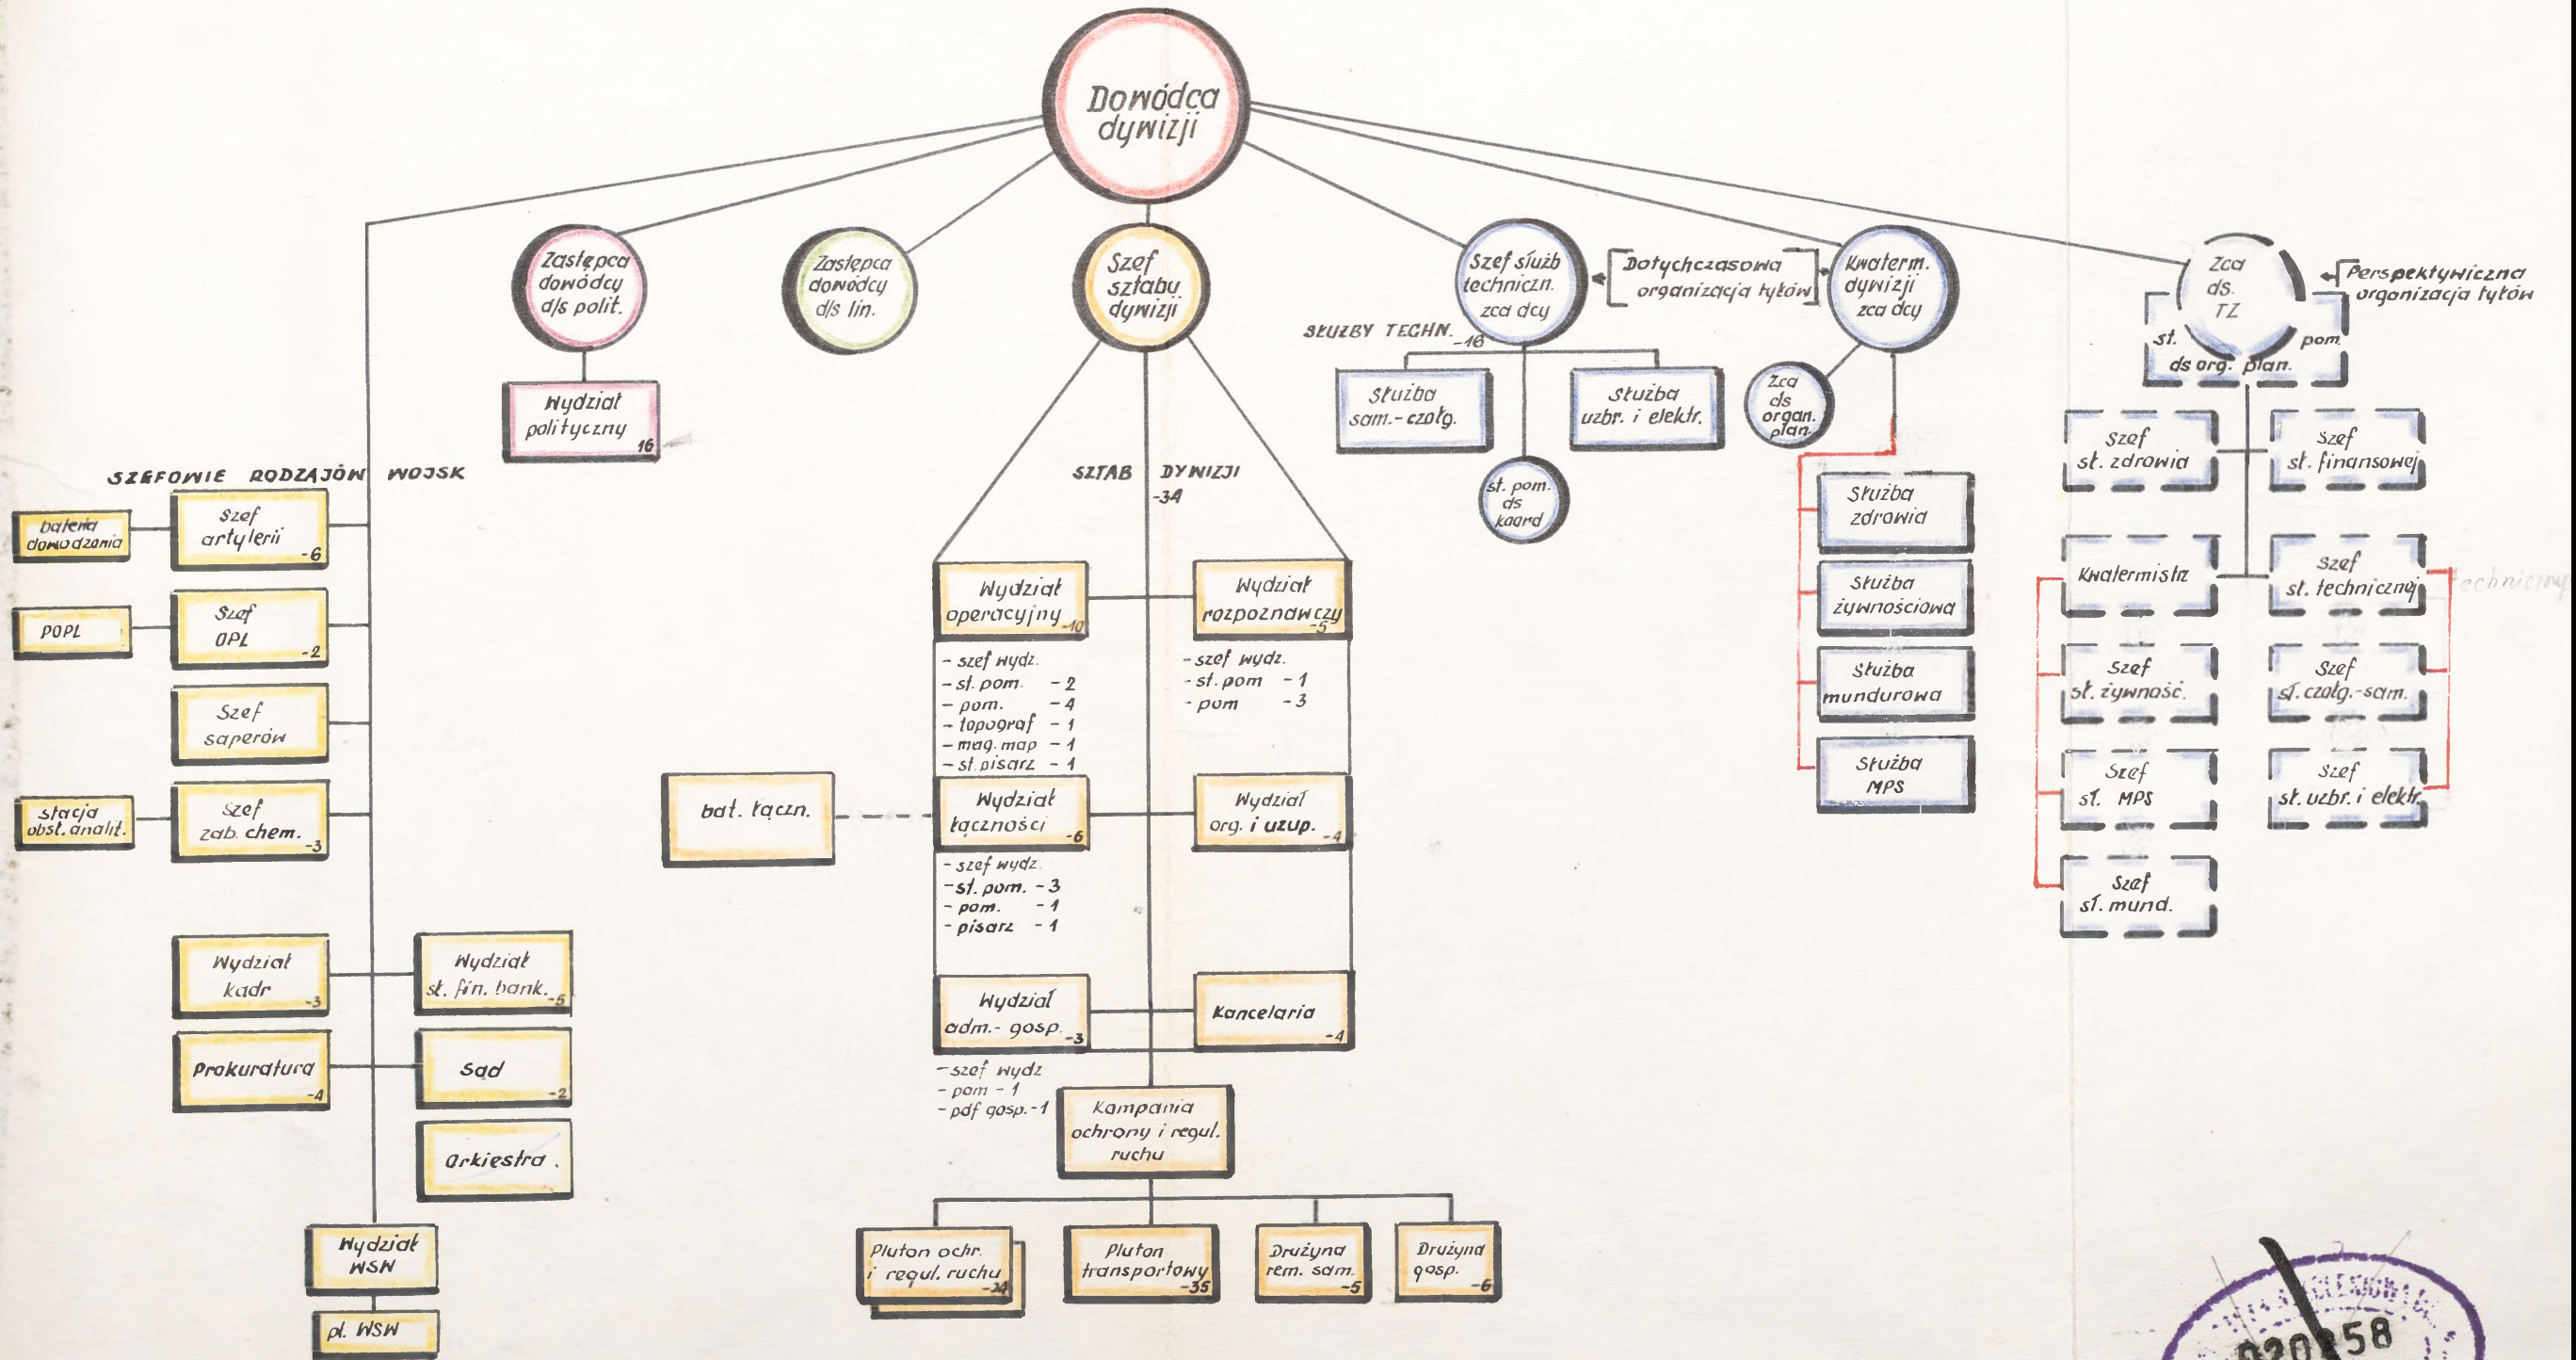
Dowódca dywizji

Zastępca dowódcy d/s polit.

Wydział polityczny 16

Zastępca dowódcy d/s lin.

Szef sztabu dywizji

SZTAB DYWIZJI -34

Szef służb techniczn. zca dcy

SŁUŻBY TECHN. -16

Służba sam.-czołg.

Służba uzbr. i elektr.

st. pom. ds koord.

Dotychczasowa organizacja tyłów

Kwaterm. dywizji zca dcy

Zca ds organ. plan.

Służba zdrowia

Służba żywnościowa

Służba mundurowa

Służba MPS

Zca ds. TZ

Perspektywiczna organizacja tyłów

st. ds org. plan. pom.

Szef sł. zdrowia

Szef sł. finansowej

Kwatermistrz

Szef sł. techniczna

techniczny

Szef sł. żywność.

Szef sł. czołg.-sam.

Szef sł. MPS

Szef sł. uzbr. i elektr.

Szef sł. mund.

SZEFOWIE RODZAJÓW WOJSK

bateria dowodzenia

Szef artylerii -6

POPL

Szef OPL -2

Szef saperów

stacja obsł. analit.

Szef zab. chem. -3

Wydział operacyjny -10

- szef wydz.
- st. pom. - 2
- pom. - 4
- topograf - 1
- mag. map - 1
- st. pisarz - 1

Wydział rozpoznawczy -5

- szef wydz.
- st. pom - 1
- pom - 3

bat. łączn.

Wydział łączności -6

- szef wydz.
- st. pom. - 3
- pom. - 1
- pisarz - 1

Wydział org. i uzup. -4

Wydział kadr -3

Wydział sł. fin. bank. -5

Prokuratura -4

Sąd -2

Orkiestra

Wydział adm.- gosp. -3

- szef wydz
- pom - 1
- pdf gosp. - 1

Kancelaria -4

Kompania ochrony i regul. ruchu

Pluton ochr. i regul. ruchu -34

Pluton transportowy -35

Drużyna rem. sam. -5

Drużyna gosp. -6

Wydział WSN

pl. WSW

020258